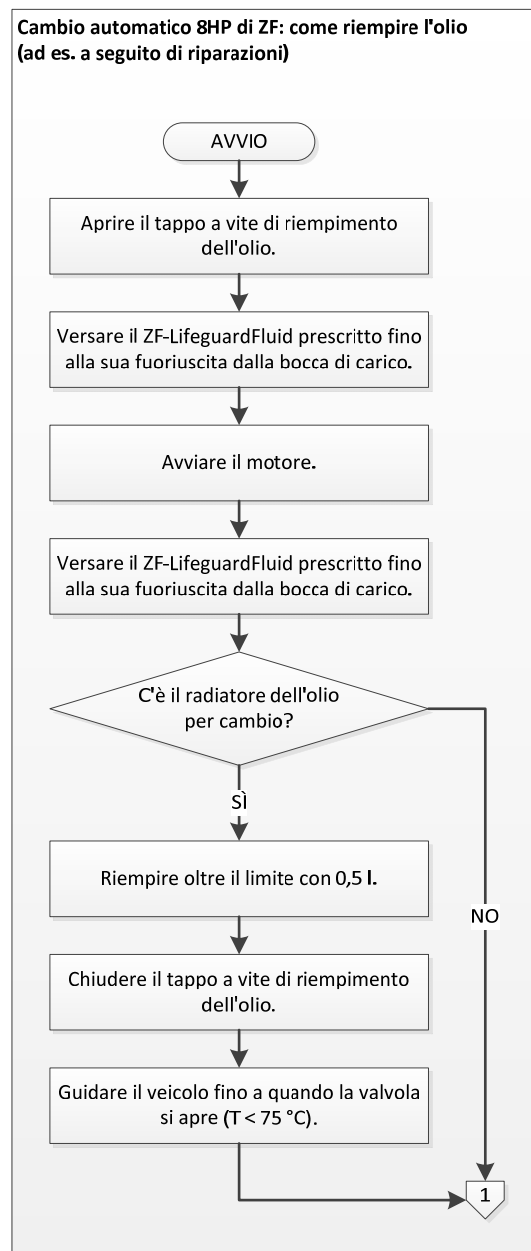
Cambio automatico 8HP di ZF: come riempire l'olio (ad es. a seguito di riparazioni)

AVVIO

Aprire il tappo a vite di riempimento dell'olio.

Versare il ZF-LifeguardFluid prescritto fino alla sua fuoriuscita dalla bocca di carico.

Avviare il motore.

Versare il ZF-LifeguardFluid prescritto fino alla sua fuoriuscita dalla bocca di carico.

C'è il radiatore dell'olio per cambio?

SÌ

NO

Riempire oltre il limite con 0,5 l.

Chiudere il tappo a vite di riempimento dell'olio.

Guidare il veicolo fino a quando la valvola si apre (T < 75 °C).

1